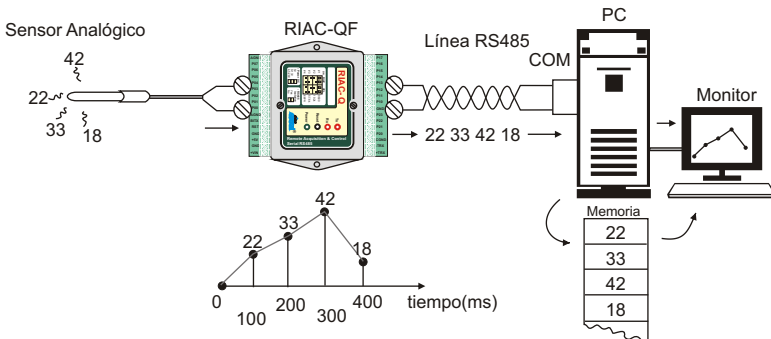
Sensor Analógico

42
22
33
18

RIAC-QF

RIAC-Q

Remote Acquisition & Control
Serial RS485

Línea RS485

COM

22 33 42 18

PC

Monitor

Memoria

| 22 |
|---|
| 33 |
| 42 |
| 18 |

42
33
22
18

0
100
200
300
400
tiempo(ms)